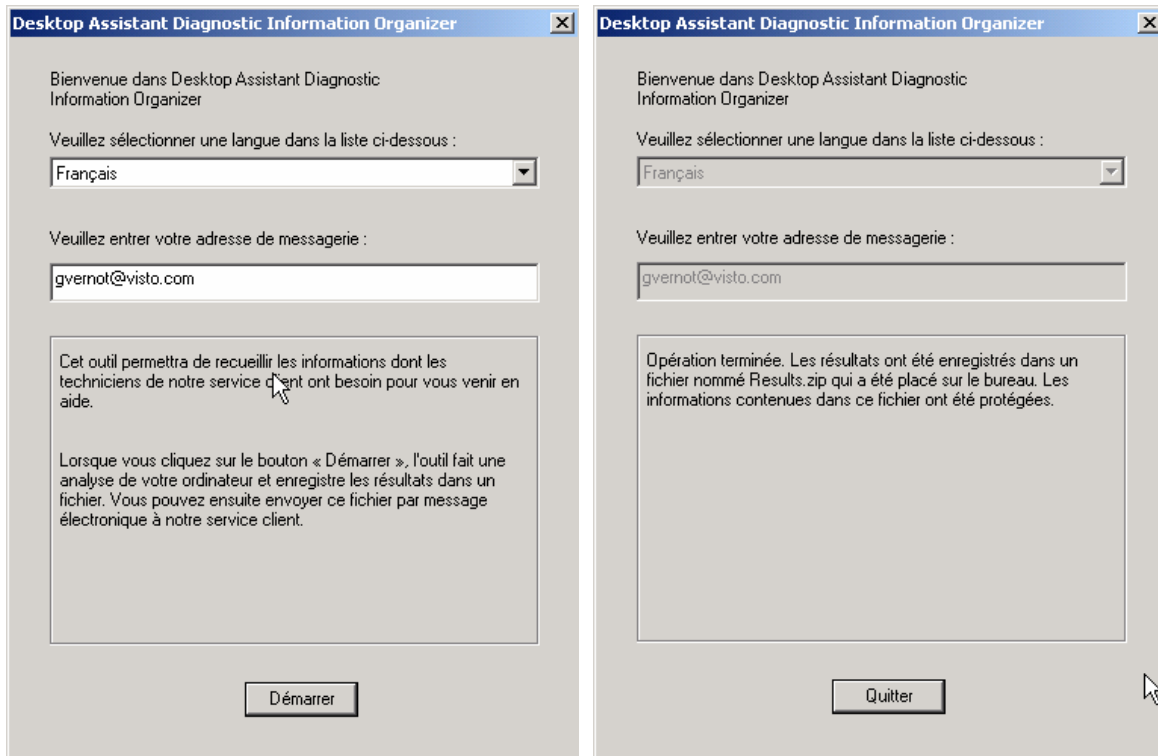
Desktop Assistant Diagnostic Information Organizer

Bienvenue dans Desktop Assistant Diagnostic Information Organizer

Veuillez sélectionner une langue dans la liste ci-dessous :

Français

Veuillez entrer votre adresse de messagerie :

gvernot@visto.com

Cet outil permettra de recueillir les informations dont les techniciens de notre service client ont besoin pour vous venir en aide.

Lorsque vous cliquez sur le bouton « Démarrer », l'outil fait une analyse de votre ordinateur et enregistre les résultats dans un fichier. Vous pouvez ensuite envoyer ce fichier par message électronique à notre service client.

Démarrer

Desktop Assistant Diagnostic Information Organizer

Bienvenue dans Desktop Assistant Diagnostic Information Organizer

Veuillez sélectionner une langue dans la liste ci-dessous :

Français

Veuillez entrer votre adresse de messagerie :

gvernot@visto.com

Opération terminée. Les résultats ont été enregistrés dans un fichier nommé Results.zip qui a été placé sur le bureau. Les informations contenues dans ce fichier ont été protégées.

Quitter